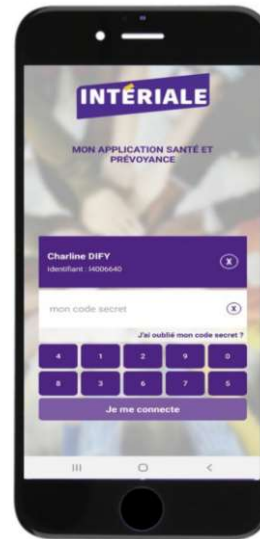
INTÉRIALE

MON APPLICATION SANTÉ ET PRÉVOYANCE

Charline DIFY
Identifiant : 14006640

mon code secret

J'ai oublié mon code secret ?

| 4 | 1 | 2 | 9 | 0 |
|---|---|---|---|---|
| 8 | 3 | 6 | 7 | 5 |

Je me connecte